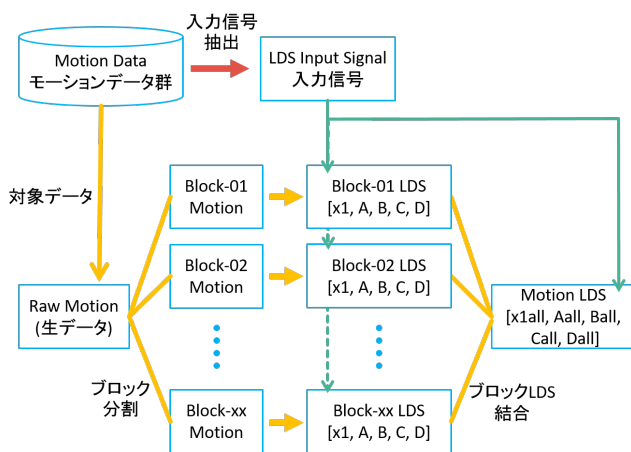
Motion Data
モーションデータ群

入力信号
抽出

LDS Input Signal
入力信号

対象データ

Raw Motion
(生データ)

Block-01
Motion

Block-02
Motion

ブロック
分割

Block-xx
Motion

Block-01 LDS
[x1, A, B, C, D]

Block-02 LDS
[x1, A, B, C, D]

Block-xx LDS
[x1, A, B, C, D]

ブロックLDS
結合

Motion LDS
[x1all, Aall, Ball, Call, Dall]